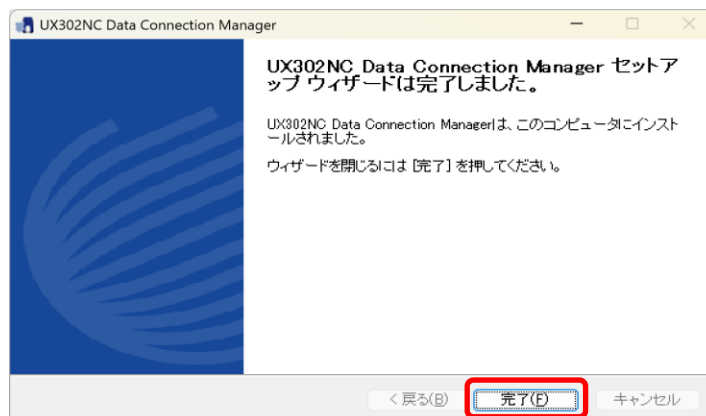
UX302NC Data Connection Manager

UX302NC Data Connection Manager セットアップ ウィザードは完了しました。

UX302NC Data Connection Managerは、このコンピュータにインストールされました。

ウィザードを閉じるには [完了] を押してください。

< 戻る(B)

完了(F)

キャンセル